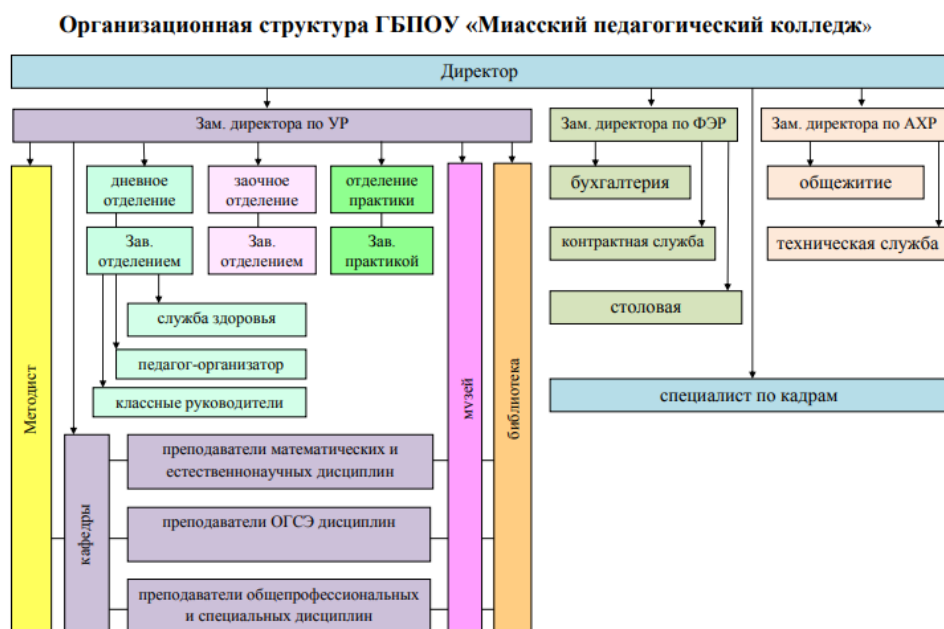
Организационная структура ГБПОУ «Миасский педагогический колледж»

Директор

Зам. директора по УР

Зам. директора по ФЭР

Зам. директора по АХР

Методист

дневное отделение

Зав. отделением

заочное отделение

Зав. отделением

отделение практики

Зав. практикой

музей

библиотека

служба здоровья

педагог-организатор

классные руководители

кафедры

преподаватели математических и естественнонаучных дисциплин

преподаватели ОГСЭ дисциплин

преподаватели общепрофессиональных и специальных дисциплин

бухгалтерия

контрактная служба

столовая

общежитие

техническая служба

специалист по кадрам